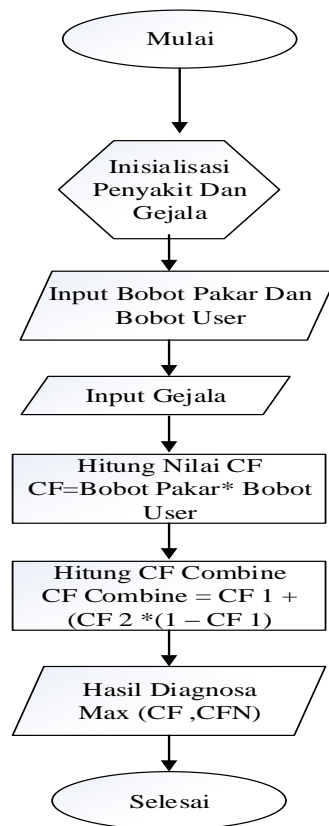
Mulai

Inisialisasi Penyakit Dan Gejala

Input Bobot Pakar Dan Bobot User

Input Gejala

Hitung Nilai CF
CF=Bobot Pakar* Bobot User

Hitung CF Combine
CF Combine = CF 1 + (CF 2 *(1 – CF 1)

Hasil Diagnosa
Max (CF ,CFN)

Selesai